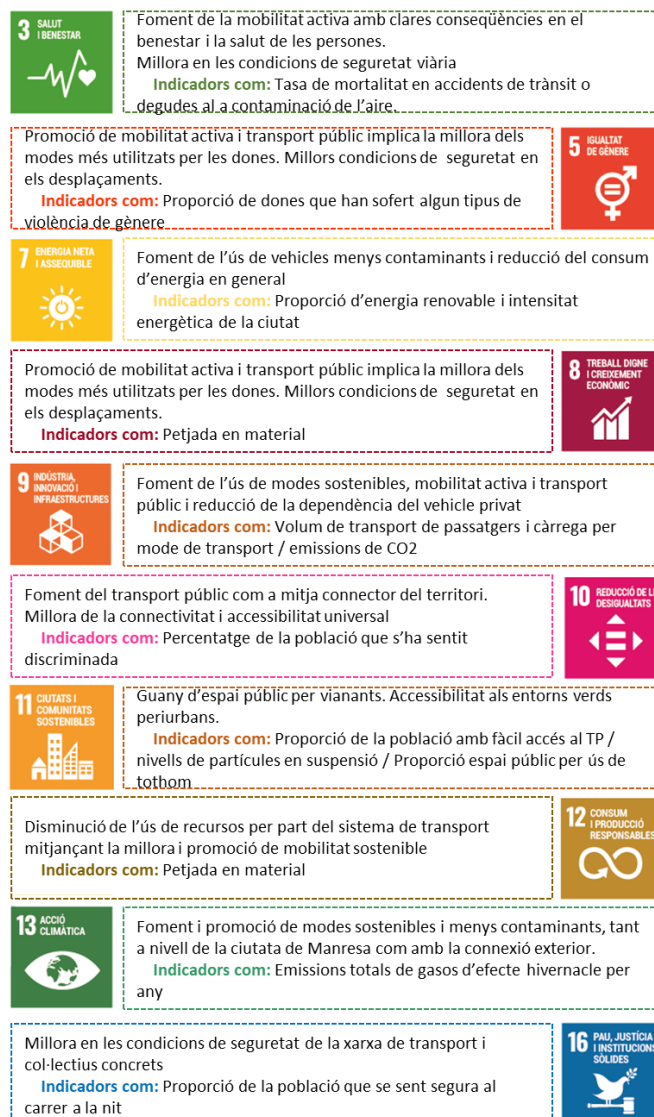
3 SALUT I BENESTAR

Foment de la mobilitat activa amb clares conseqüències en el benestar i la salut de les persones.
Millora en les condicions de seguretat viària
Indicadors com: Tasa de mortalitat en accidents de trànsit o degudes al a contaminació de l'aire.

Promoció de mobilitat activa i transport públic implica la millora dels modes més utilitzats per les dones. Millors condicions de seguretat en els desplaçaments.
Indicadors com: Proporció de dones que han sofert algun tipus de violència de gènere

5 IGUALTAT DE GÈNERE

7 ENERGIA NETA I ASSEQUIBLE

Foment de l'ús de vehicles menys contaminants i reducció del consum d'energia en general
Indicadors com: Proporció d'energia renovable i intensitat energètica de la ciutat

Promoció de mobilitat activa i transport públic implica la millora dels modes més utilitzats per les dones. Millors condicions de seguretat en els desplaçaments.
Indicadors com: Petjada en material

8 TREBALL DIGNE I CREIXEMENT ECONÒMIC

9 INDÚSTRIA, INNOVACIÓ I INFRAESTRUCTURES

Foment de l'ús de modes sostenibles, mobilitat activa i transport públic i reducció de la dependència del vehicle privat
Indicadors com: Volum de transport de passatgers i càrrega per mode de transport / emissions de CO2

Foment del transport públic com a mitja connector del territori. Millora de la connectivitat i accessibilitat universal
Indicadors com: Percentatge de la població que s'ha sentit discriminada

10 REDUCCIÓ DE LES DESIGUALTATS

11 CIUTATS I COMUNITATS SOSTENIBLES

Guany d'espai públic per vianants. Accessibilitat als entorns verds periurbans.
Indicadors com: Proporció de la població amb fàcil accés al TP / nivells de partícules en suspensió / Proporció espai públic per ús de tothom

Disminució de l'ús de recursos per part del sistema de transport mitjançant la millora i promoció de mobilitat sostenible
Indicadors com: Petjada en material

12 CONSUM I PRODUCCIÓ RESPONSABLES

13 ACCIÓ CLIMÀTICA

Foment i promoció de modes sostenibles i menys contaminants, tant a nivell de la ciutata de Manresa com amb la connexió exterior.
Indicadors com: Emissions totals de gasos d'efecte hivernacle per any

Millora en les condicions de seguretat de la xarxa de transport i col·lectius concrets
Indicadors com: Proporció de la població que se sent segura al carrer a la nit

16 PAU, JUSTÍCIA I INSTITUCIONS SÒLIDES